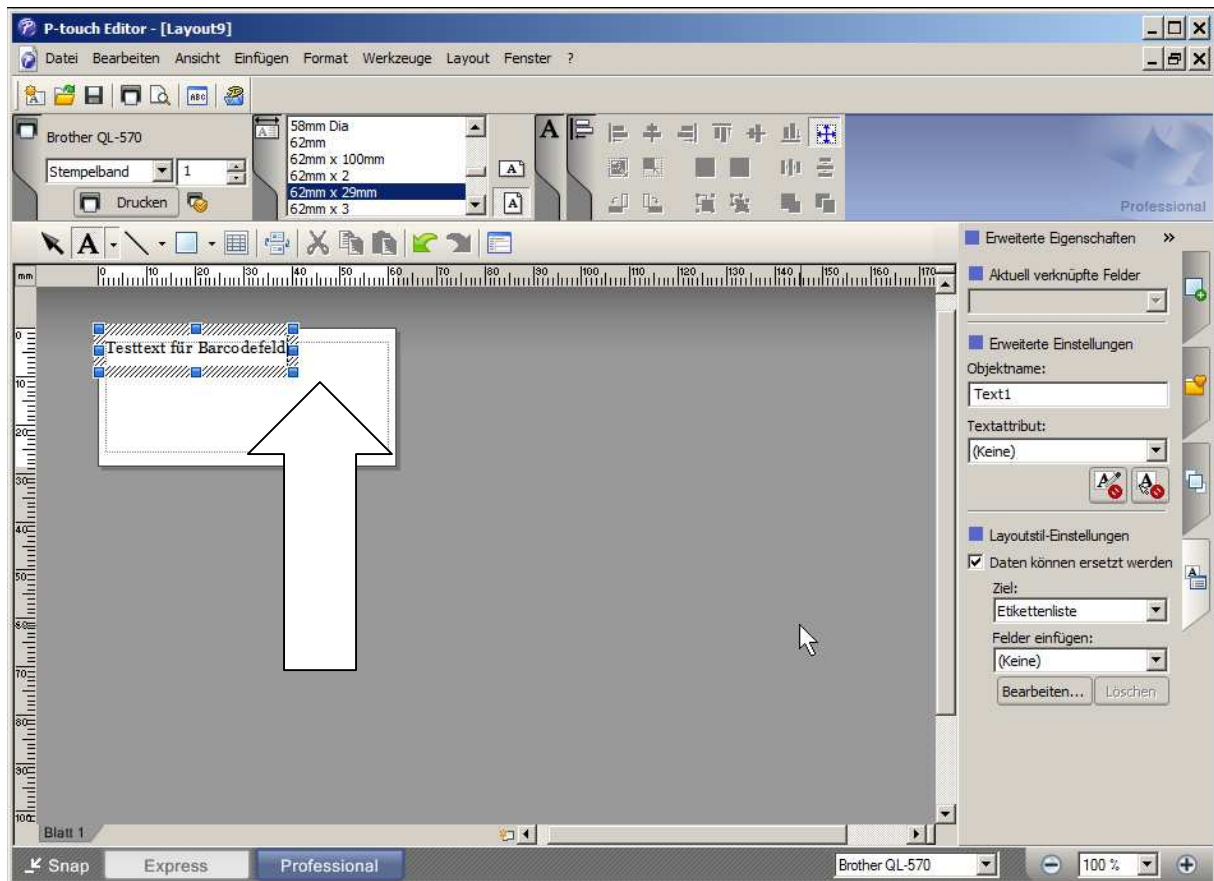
P-touch Editor - [Layout9]

Datei Bearbeiten Ansicht Einfügen Format Werkzeuge Layout Fenster ?

Brother QL-570
Stempelband
1
Drucken

58mm Dia
62mm
62mm x 100mm
62mm x 2
62mm x 29mm
62mm x 3

Professional

mm
0 10 20 30 40 50 60 70 80 90 100 110 120 130 140 150 160 170

0
10
20
30
40
50
60
70
80
90
100

Testtext für Barcodefeld

Blatt 1

Erweiterte Eigenschaften »

Aktuell verknüpfte Felder

Erweiterte Einstellungen
Objektname:
Text1
Textattribut:
(Keine)

Layoutstil-Einstellungen
Daten können ersetzt werden
Ziel:
Etikettenliste
Felder einfügen:
(Keine)
Bearbeiten... Löschen

Snap Express Professional

Brother QL-570
100 %